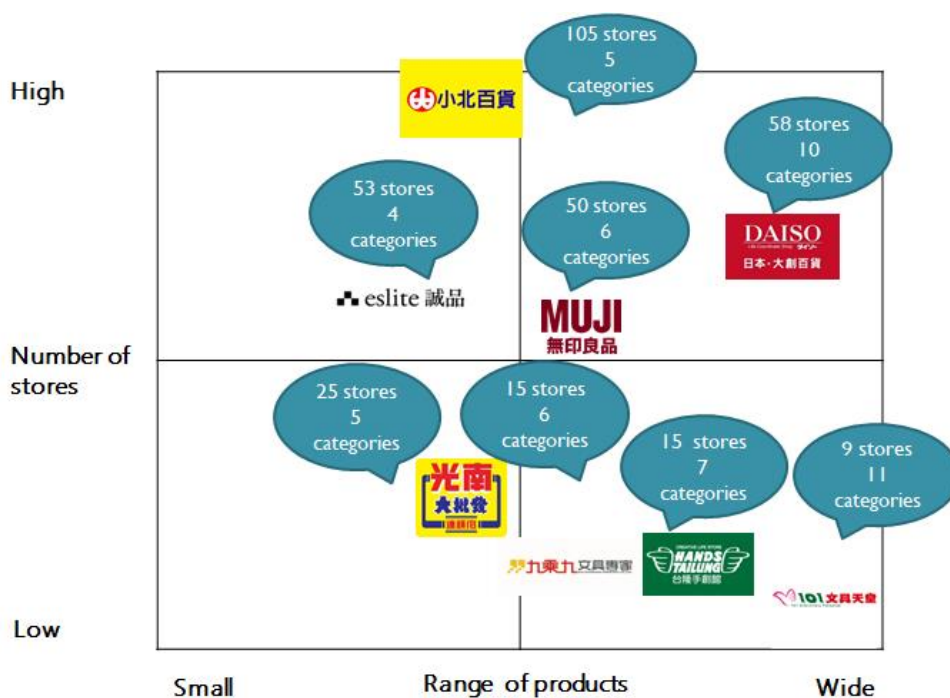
High

105 stores
5
categories

小北百貨

58 stores
10
categories

53 stores
4
categories

50 stores
6
categories

DAISO
日本・大創百貨

eslite 誠品

MUJI
無印良品

Number of stores

25 stores
5
categories

15 stores
6
categories

15 stores
7
categories

9 stores
11
categories

光南
大批發

九乘九文具專家

HANDS TAILUNG
台隆手創館

101文具天堂

Low

Small

Range of products

Wide